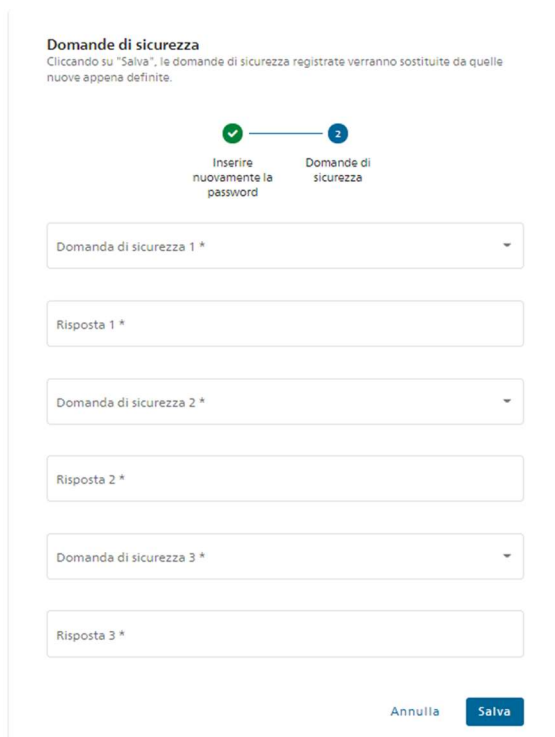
Domande di sicurezza
Cliccando su "Salva", le domande di sicurezza registrate verranno sostituite da quelle nuove appena definite.

2

Inserire nuovamente la password

Domande di sicurezza

Domanda di sicurezza 1 *

Risposta 1 *

Domanda di sicurezza 2 *

Risposta 2 *

Domanda di sicurezza 3 *

Risposta 3 *

Annulla

Salva